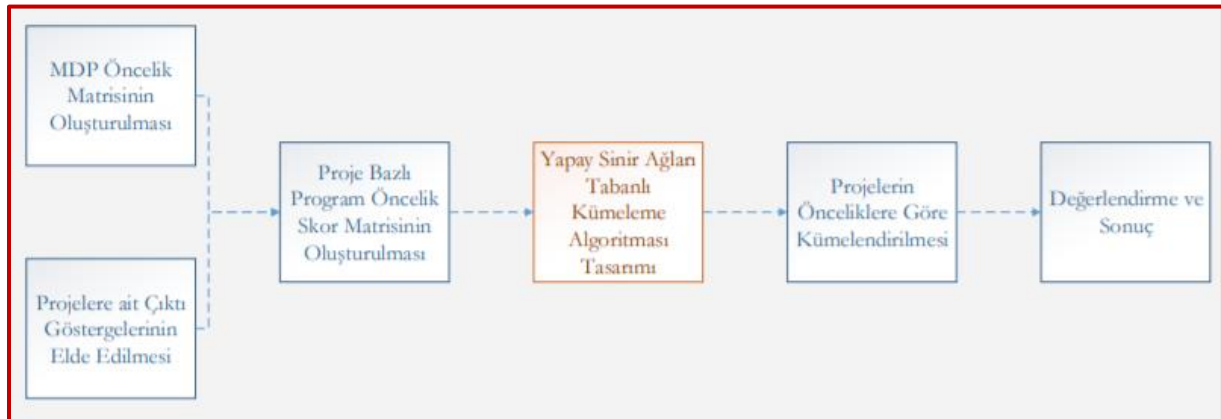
MDP Öncelik Matrisinin Oluşturulması

Projelere ait Çıktı Göstergelerinin Elde Edilmesi

Proje Bazlı Program Öncelik Skor Matrisinin Oluşturulması

Yapay Sinir Ağları Tabanlı Kümeleme Algoritması Tasarımı

Projelerin Önceliklere Göre Kümelendirilmesi

Değerlendirme ve Sonuç